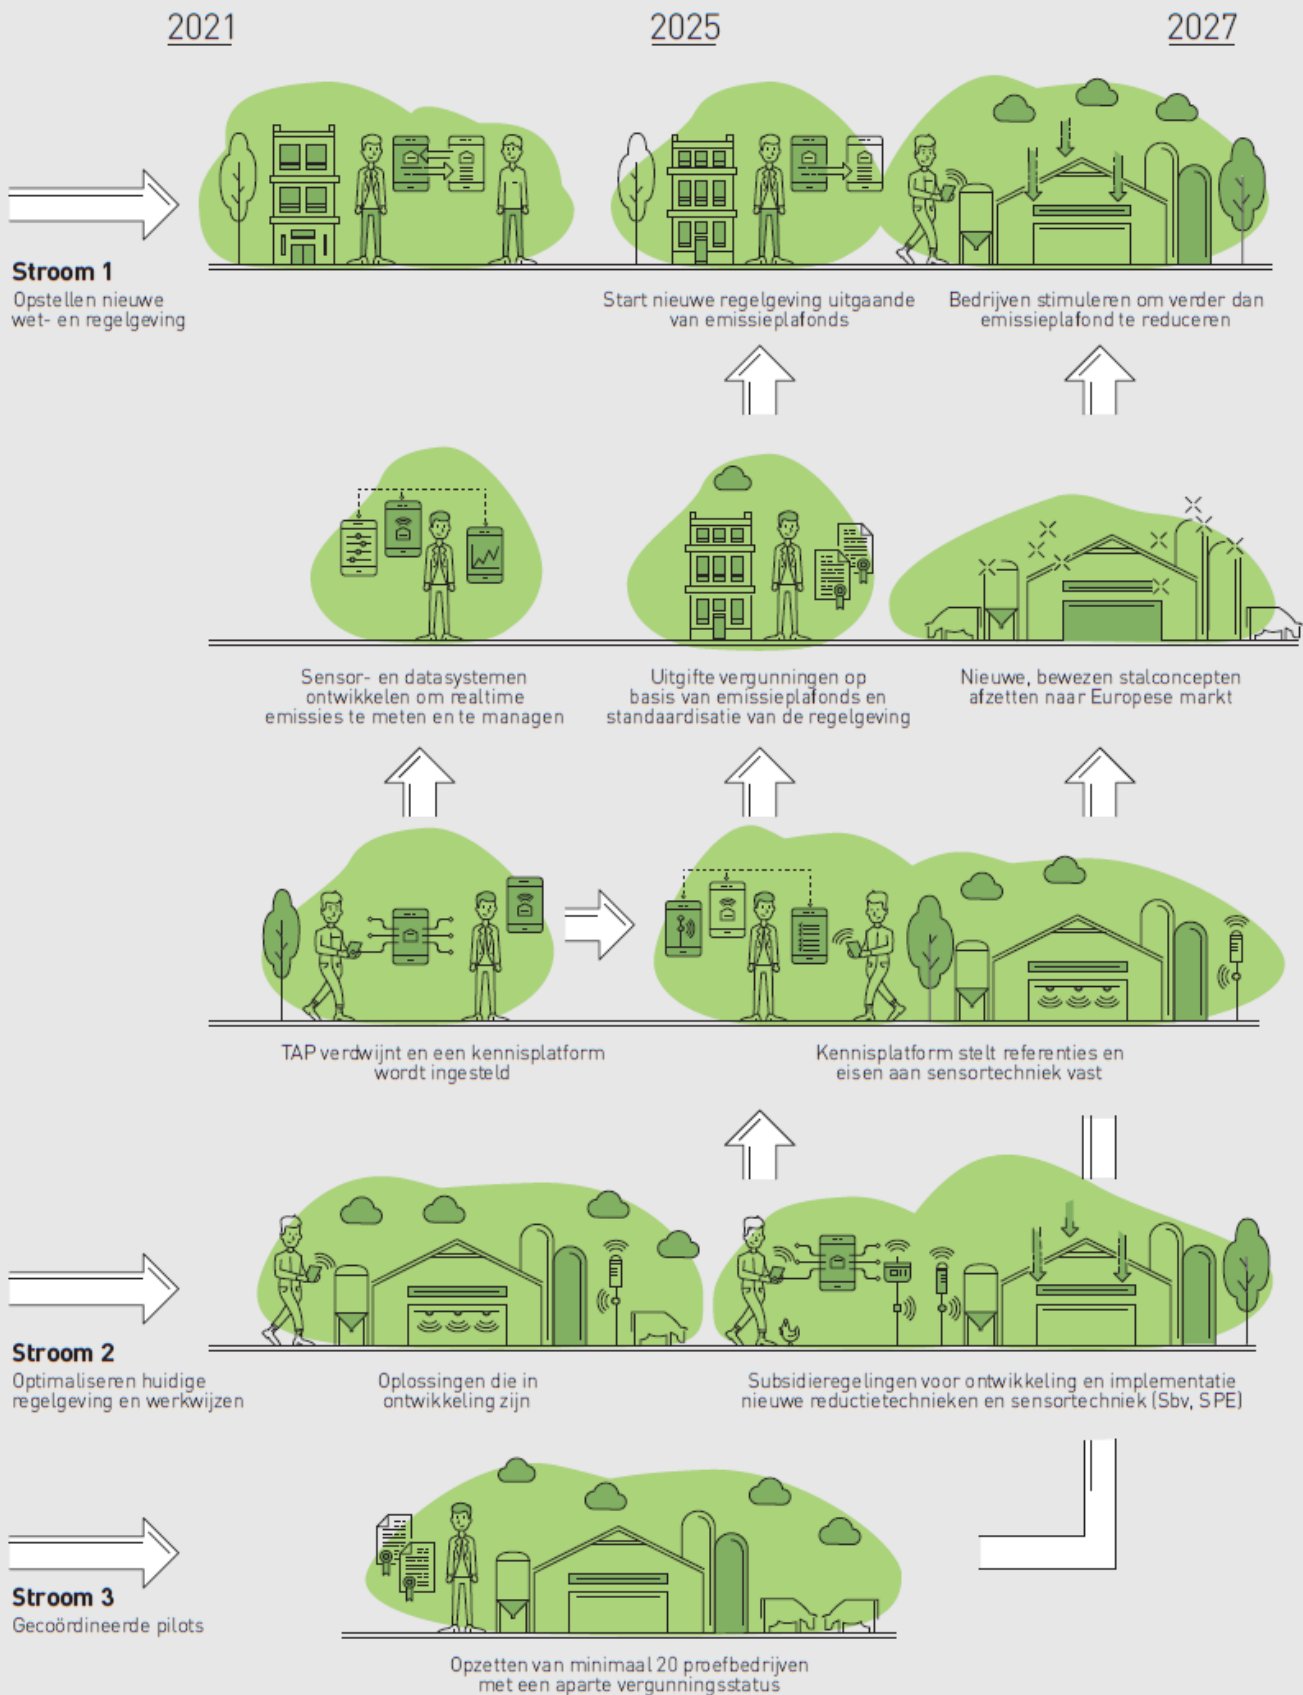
2021

2025

2027

Stroom 1
Opstellen nieuwe wet- en regelgeving

Start nieuwe regelgeving uitgaande van emissieplafonds

Bedrijven stimuleren om verder dan emissieplafond te reduceren

Sensor- en datasystemen ontwikkelen om realtime emissies te meten en te managen

Uitgifte vergunningen op basis van emissieplafonds en standaardisatie van de regelgeving

Nieuwe, bewezen stalconcepten afzetten naar Europese markt

TAP verdwijnt en een kennisplatform wordt ingesteld

Kennisplatform stelt referenties en eisen aan sensortechniek vast

Stroom 2
Optimaliseren huidige regelgeving en werkwijzen

Oplossingen die in ontwikkeling zijn

Subsidieregelingen voor ontwikkeling en implementatie nieuwe reductietechnieken en sensortechniek (Sbv, SPE)

Stroom 3
Gecoördineerde pilots

Opzetten van minimaal 20 proefbedrijven met een aparte vergunningsstatus